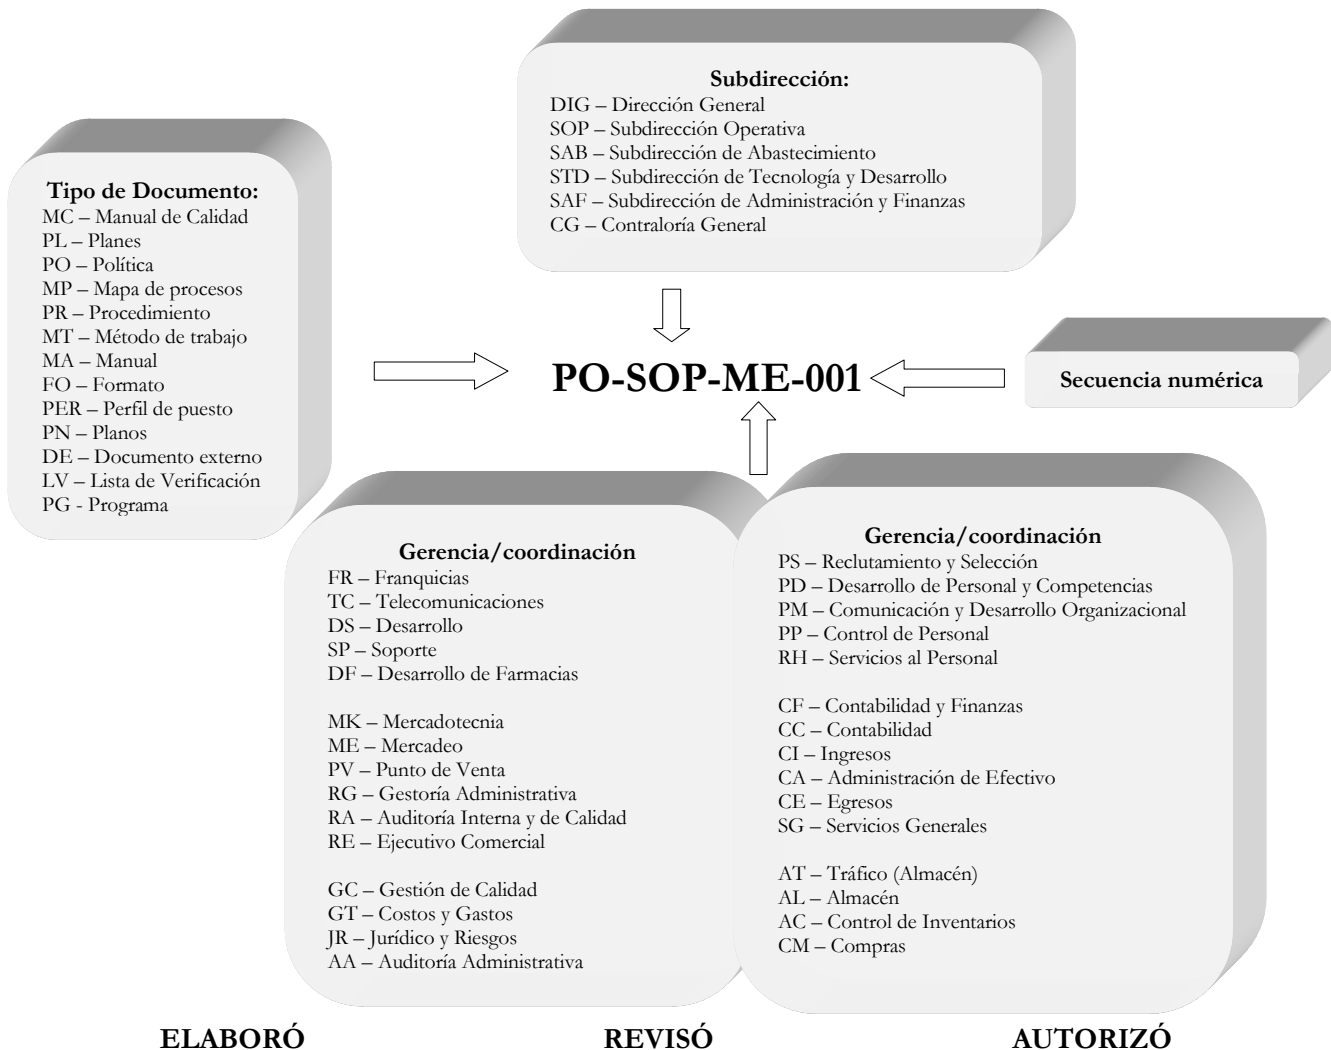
Subdirección:
DIG – Dirección General
SOP – Subdirección Operativa
SAB – Subdirección de Abastecimiento
STD – Subdirección de Tecnología y Desarrollo
SAF – Subdirección de Administración y Finanzas
CG – Contraloría General

Tipo de Documento:
MC – Manual de Calidad
PL – Planes
PO – Política
MP – Mapa de procesos
PR – Procedimiento
MT – Método de trabajo
MA – Manual
FO – Formato
PER – Perfil de puesto
PN – Planos
DE – Documento externo
LV – Lista de Verificación
PG - Programa

PO-SOP-ME-001

Secuencia numérica

Gerencia/coordinación
FR – Franquicias
TC – Telecomunicaciones
DS – Desarrollo
SP – Soporte
DF – Desarrollo de Farmacias

MK – Mercadotecnia
ME – Mercadeo
PV – Punto de Venta
RG – Gestoría Administrativa
RA – Auditoría Interna y de Calidad
RE – Ejecutivo Comercial

GC – Gestión de Calidad
GT – Costos y Gastos
JR – Jurídico y Riesgos
AA – Auditoría Administrativa

Gerencia/coordinación
PS – Reclutamiento y Selección
PD – Desarrollo de Personal y Competencias
PM – Comunicación y Desarrollo Organizacional
PP – Control de Personal
RH – Servicios al Personal

CF – Contabilidad y Finanzas
CC – Contabilidad
CI – Ingresos
CA – Administración de Efectivo
CE – Egresos
SG – Servicios Generales

AT – Tráfico (Almacén)
AL – Almacén
AC – Control de Inventarios
CM – Compras

ELABORÓ
REVISÓ
AUTORIZÓ